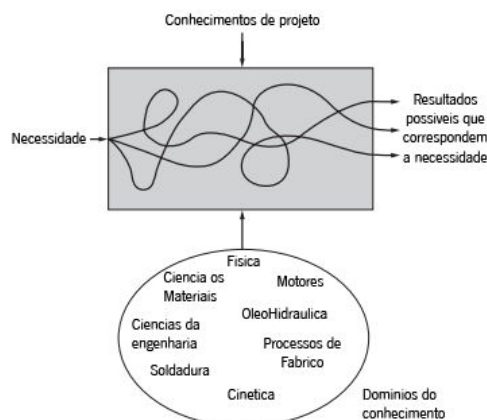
Conhecimentos de projeto

Necessidade

Resultados possiveis que correspondem a necessidade

Fisica

Ciencia os Materiais

Motores

OleoHidraulica

Ciencias da engenharia

Processos de Fabrico

Soldadura

Cinetica

Dominios do conhecimento